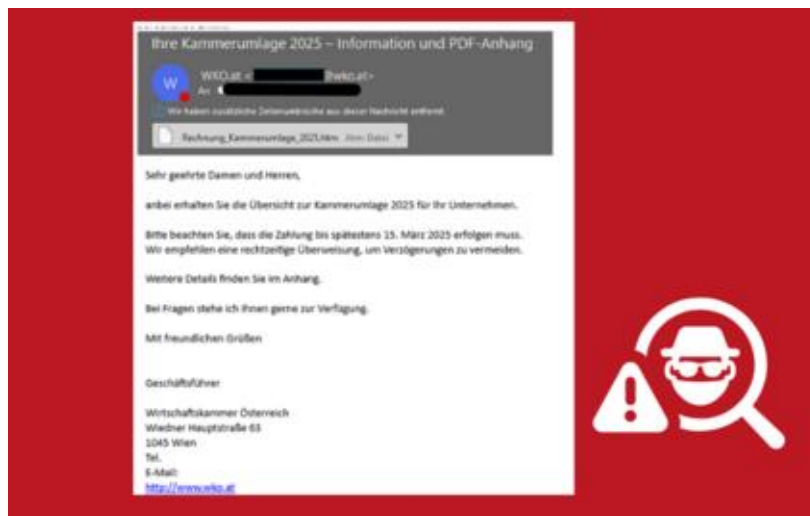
Ihre Kammerumlage 2025 – Information und PDF-Anhang

W WKO.at < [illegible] @wko.at>
An: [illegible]

Wir haben zusätzliche Zeilenumbrüche aus dieser Nachricht entfernt.

Rechnung_Kammerumlage_2025.htm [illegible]

Sehr geehrte Damen und Herren,

anbei erhalten Sie die Übersicht zur Kammerumlage 2025 für Ihr Unternehmen.

Bitte beachten Sie, dass die Zahlung bis spätestens 15. März 2025 erfolgen muss. Wir empfehlen eine rechtzeitige Überweisung, um Verzögerungen zu vermeiden.

Weitere Details finden Sie im Anhang.

Bei Fragen stehe ich Ihnen gerne zur Verfügung.

Mit freundlichen Grüßen

Geschäftsführer

Wirtschaftskammer Österreich
Wiedner Hauptstraße 63
1045 Wien
Tel.
E-Mail:
http://www.wko.at